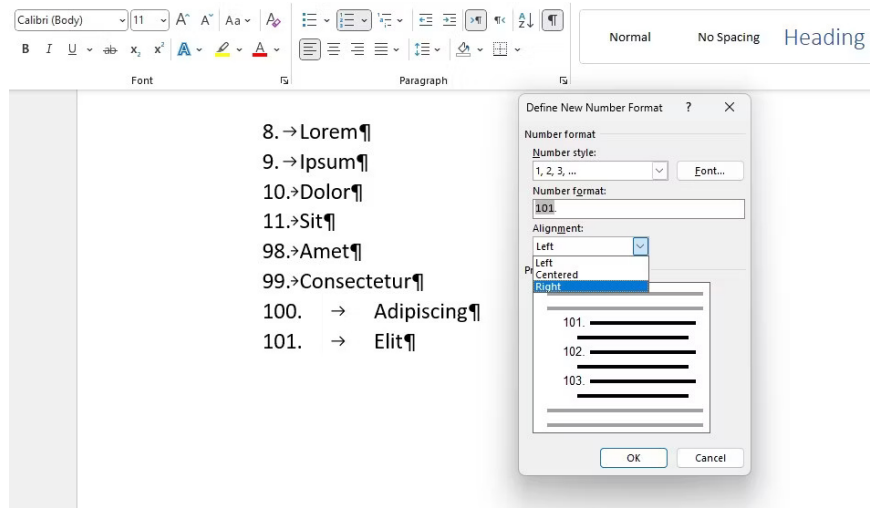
Calibri (Body) 11 A A Aa A
B I U ab x₂ x² A A
Font
Paragraph
Normal No Spacing Heading

8. → Lorem¶
9. → Ipsum¶
10.→Dolor¶
11.→Sit¶
98.→Amet¶
99.→Consectetur¶
100. → Adipiscing¶
101. → Elit¶

Define New Number Format ? ✕
Number format
Number style:
1, 2, 3, ...
Font...
Number format:
101.
Alignment:
Left
Left
Centered
Right
P
101.
102.
103.
OK
Cancel